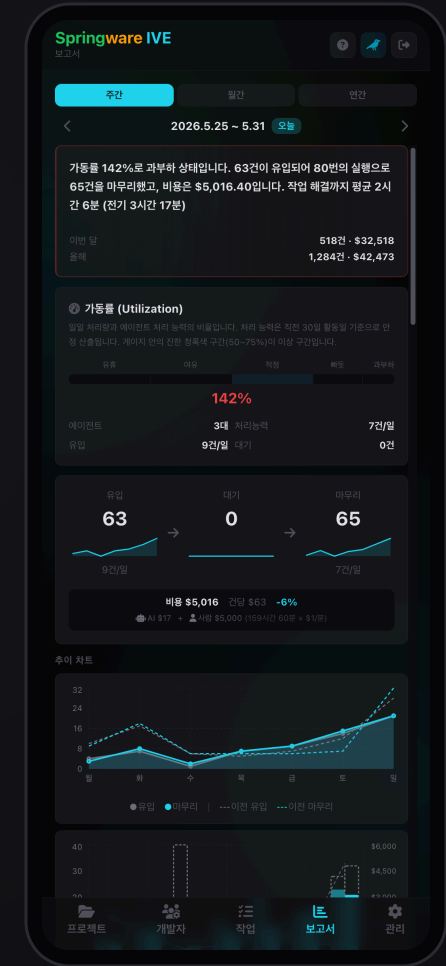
Springware IVE
보고서

주간
월간
연간

2026.5.25 ~ 5.31 오늘

가동률 142%로 과부하 상태입니다. 63건이 유입되어 80번의 실행으로 65건을 마무리했고, 비용은 $5,016.40입니다. 작업 해결까지 평균 2시간 6분 (전기 3시간 17분)

이번 달 518건 · $32,518
올해 1,284건 · $42,473

가동률 (Utilization)
일일 처리량과 에이전트 처리 능력의 비율입니다. 처리 능력은 직전 30일 활동일 기준으로 안정 산출됩니다. 게이지 안의 진한 청록색 구간(50~75%)이 이상 구간입니다.

유휴 여유 적정 빠듯 과부하

142%

에이전트 3대 처리능력 7건/일
유입 9건/일 대기 0건

유입 63 9건/일
대기 0
마무리 65 7건/일

비용 $5,016 건당 $63 -6%
AI $17 + 사람 $5,000 (159시간 60분 × $1/분)

추이 차트
32
24
16
8
0
월 화 수 목 금 토 일
유입 마무리 이전 유입 이전 마무리

40
30
$6,000
$4,500
$3,000

프로젝트 개발자 작업 보고서 관리